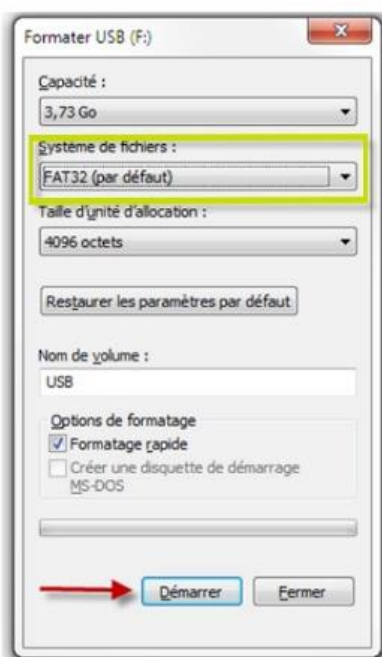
Formater USB (F:)

Capacité :
3,73 Go

Système de fichiers :
FAT32 (par défaut)

Taille d'unité d'allocation :
4096 octets

Restaurer les paramètres par défaut

Nom de volume :
USB

Options de formatage
Formatage rapide
Créer une disquette de démarrage MS-DOS

Démarrer
Fermer